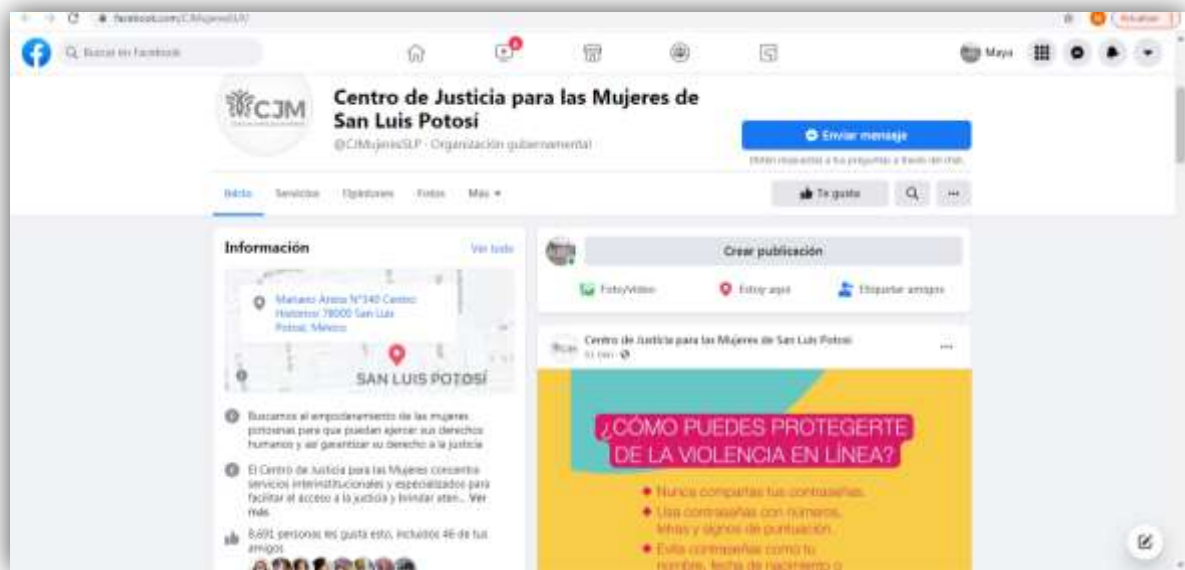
facebook.com/CJMujeresSLP/

Actualizar

Buscar en Facebook

Maya

CJM

Centro de Justicia para las Mujeres de San Luis Potosí

@CJMujeresSLP · Organización gubernamental

Enviar mensaje

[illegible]

Inicio Servicios Opiniones Fotos Más

Te gusta

Información

Ver todo

Mariano Jiménez N°340 Centro Histórico 78000 San Luis Potosí, México

SAN LUIS POTOSÍ

Buscamos el empoderamiento de las mujeres potosinas para que puedan ejercer sus derechos humanos y así garantizar su derecho a la justicia

El Centro de Justicia para las Mujeres concentra servicios interinstitucionales y especializados para facilitar el acceso a la justicia y brindar aten... Ver más

8,691 personas les gusta esto, incluidos 46 de tus amigos

Crear publicación

Foto/video

Estoy aquí

Etiquetar amigos

Centro de Justicia para las Mujeres de San Luis Potosí

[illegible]

¿CÓMO PUEDES PROTEGERTE DE LA VIOLENCIA EN LÍNEA?

Nunca compartas tus contraseñas.

Usa contraseñas con números, letras y signos de puntuación.

Evita contraseñas como tu nombre, fecha de nacimiento o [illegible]